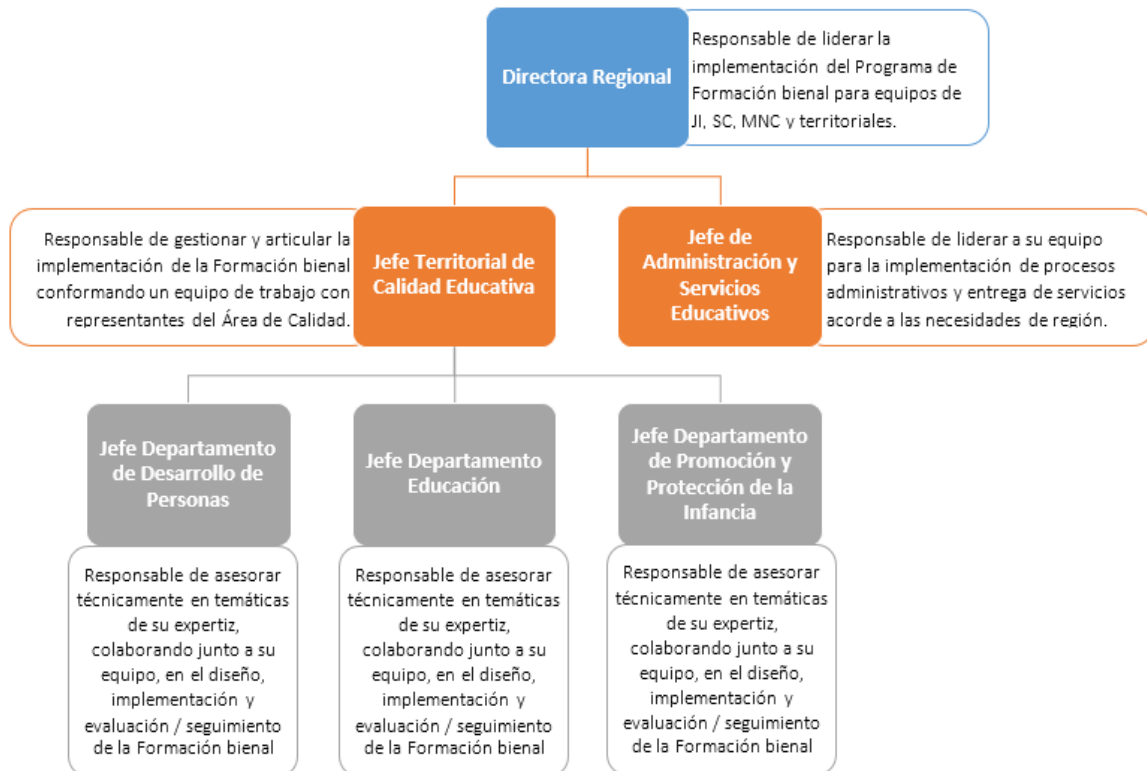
Directora Regional

Responsable de liderar la implementación del Programa de Formación bienal para equipos de JI, SC, MNC y territoriales.

Responsable de gestionar y articular la implementación de la Formación bienal conformando un equipo de trabajo con representantes del Área de Calidad.

Jefe Territorial de Calidad Educativa

Jefe de Administración y Servicios Educativos

Responsable de liderar a su equipo para la implementación de procesos administrativos y entrega de servicios acorde a las necesidades de región.

Jefe Departamento de Desarrollo de Personas

Responsable de asesorar técnicamente en temáticas de su expertiz, colaborando junto a su equipo, en el diseño, implementación y evaluación / seguimiento de la Formación bienal

Jefe Departamento Educación

Responsable de asesorar técnicamente en temáticas de su expertiz, colaborando junto a su equipo, en el diseño, implementación y evaluación / seguimiento de la Formación bienal

Jefe Departamento de Promoción y Protección de la Infancia

Responsable de asesorar técnicamente en temáticas de su expertiz, colaborando junto a su equipo, en el diseño, implementación y evaluación / seguimiento de la Formación bienal